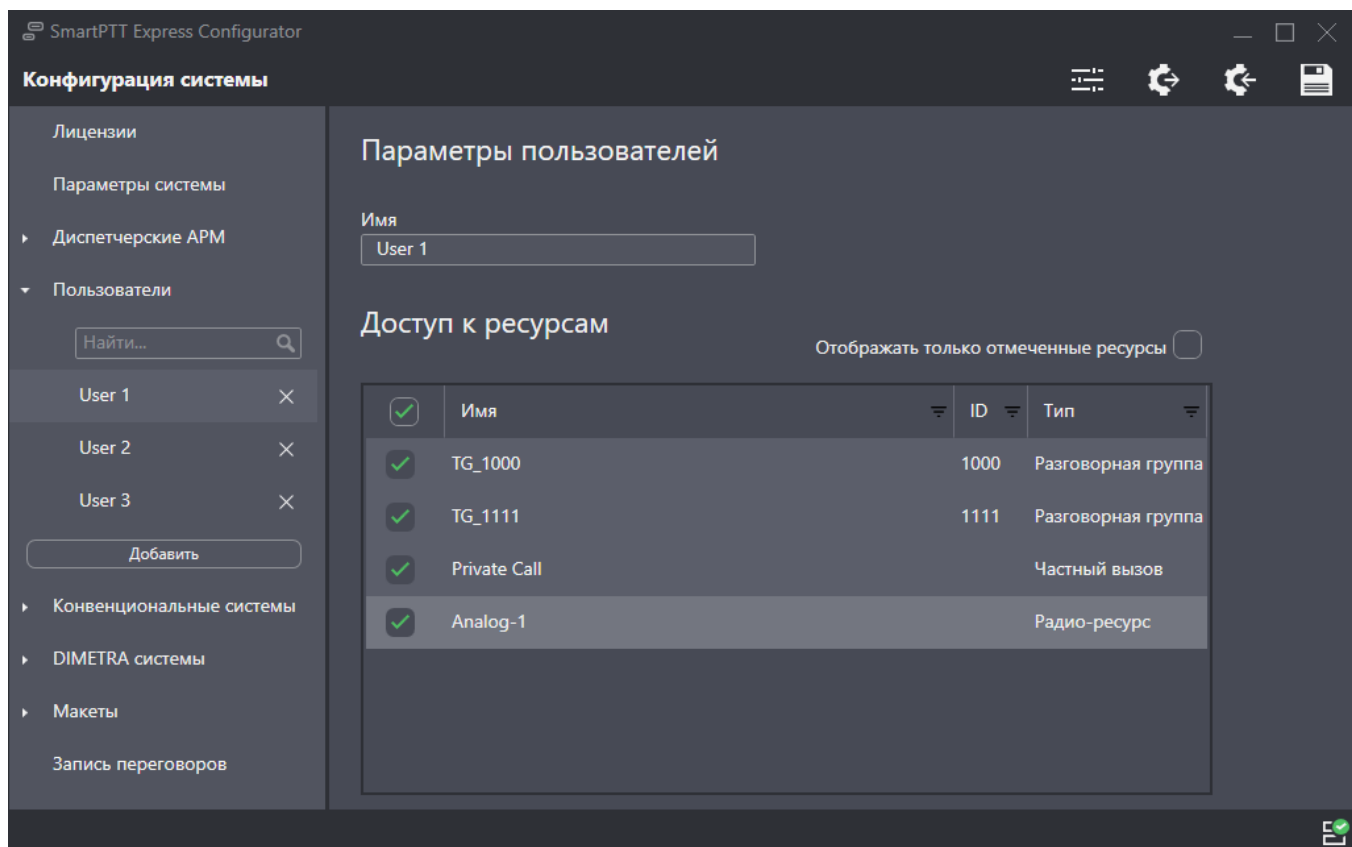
SmartPTT Express Configurator

Конфигурация системы

Лицензии

Параметры системы

Диспетчерские АРМ

Пользователи

Найти...

User 1

User 2

User 3

Добавить

Конвенциональные системы

DIMETRA системы

Макеты

Запись переговоров

Параметры пользователей

Имя

User 1

Доступ к ресурсам

Отображать только отмеченные ресурсы

| | Имя | ID | Тип |
|---|---|---|---|
| | TG_1000 | 1000 | Разговорная группа |
| | TG_1111 | 1111 | Разговорная группа |
| | Private Call | | Частный вызов |
| | Analog-1 | | Радио-ресурс |